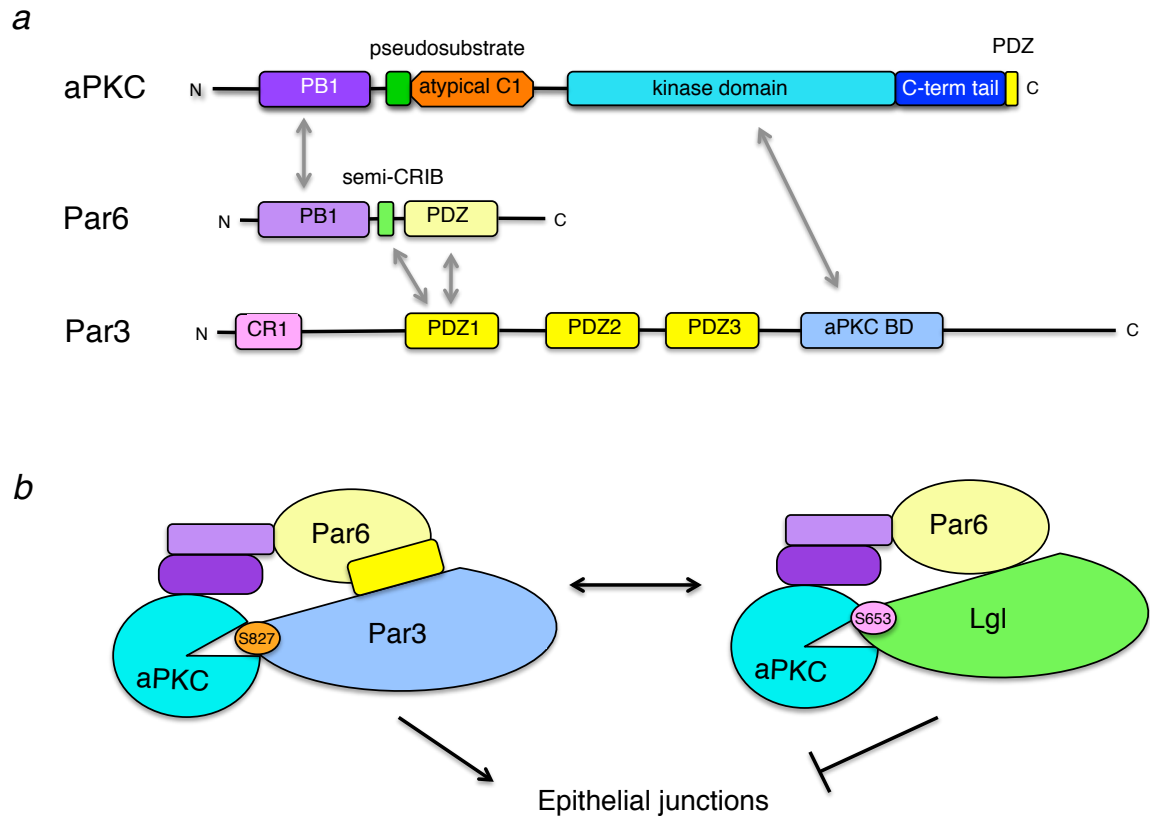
a

pseudosubstrate

PDZ

aPKC N PB1 atypical C1 kinase domain C-term tail C

semi-CRIB

Par6 N PB1 PDZ C

Par3 N CR1 PDZ1 PDZ2 PDZ3 aPKC BD C

b

Par6

Par3

S827

aPKC

Par6

Lgl

S653

aPKC

Epithelial junctions